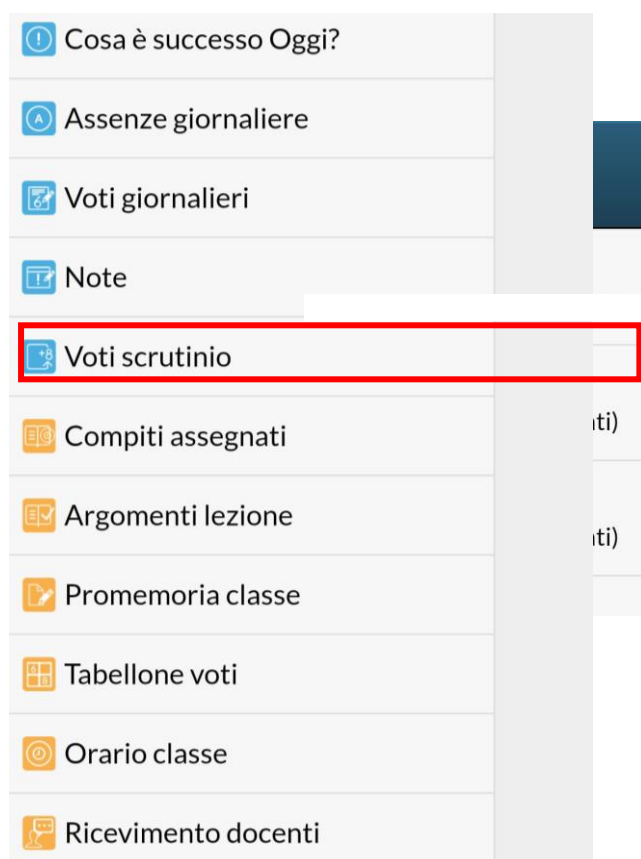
Cosa è successo Oggi?

Assenze giornaliere

Voti giornalieri

Note

Voti scrutinio

Compiti assegnati

Argomenti lezione

Promemoria classe

Tabellone voti

Orario classe

Ricevimento docenti

ti)

ti)